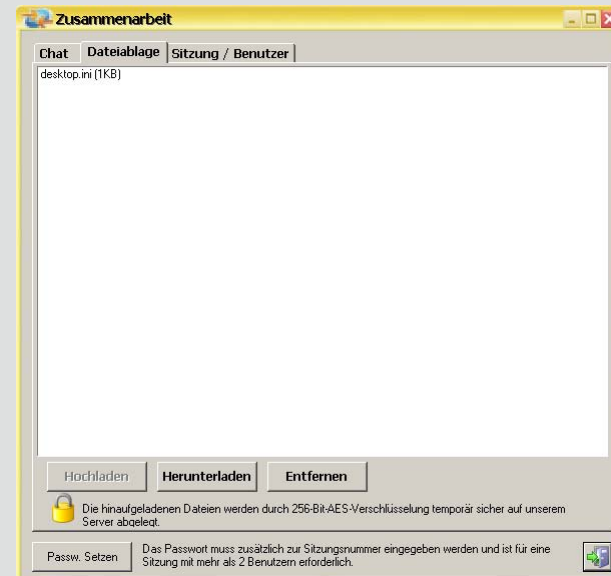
Zusammenarbeit

Chat | Dateiablage | Sitzung / Benutzer

desktop.ini (1KB)

Hochladen | Herunterladen | Entfernen

Die hinaufgeladenen Dateien werden durch 256-Bit-AES-Verschlüsselung temporär sicher auf unserem Server abgelegt.

Passw. Setzen

Das Passwort muss zusätzlich zur Sitzungsnummer eingegeben werden und ist für eine Sitzung mit mehr als 2 Benutzern erforderlich.